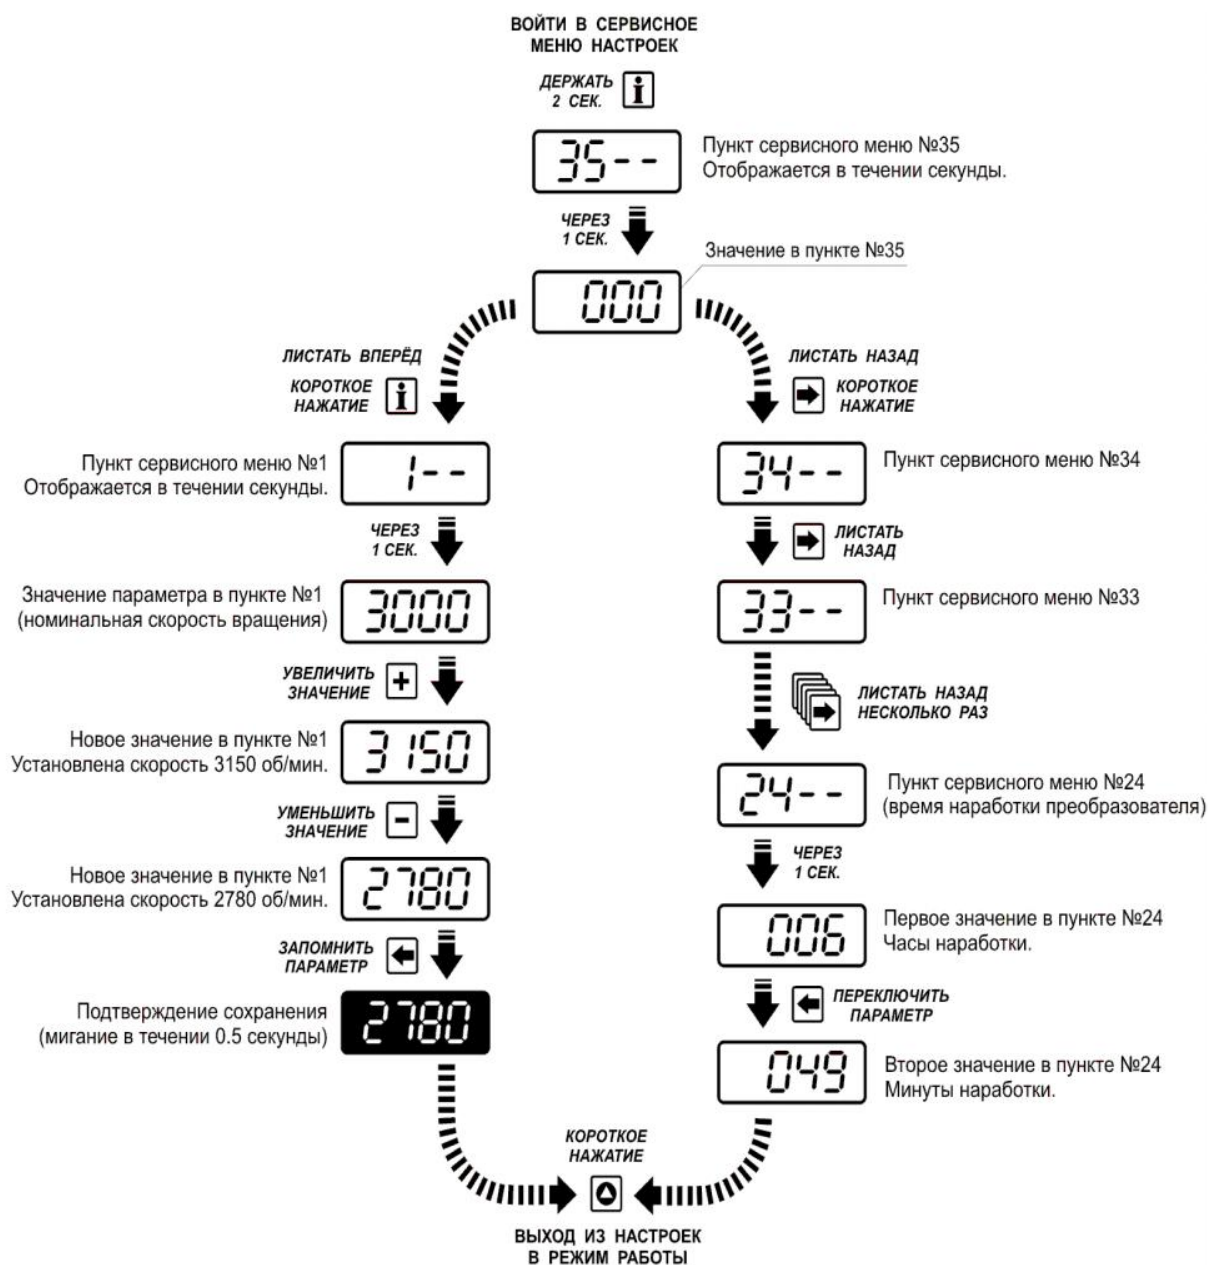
ВОЙТИ В СЕРВИСНОЕ МЕНЮ НАСТРОЕК

ДЕРЖАТЬ 2 СЕК.

35--

Пункт сервисного меню №35
Отображается в течении секунды.

ЧЕРЕЗ 1 СЕК.

Значение в пункте №35

000

ЛИСТАТЬ ВПЕРЁД

КОРОТКОЕ НАЖАТИЕ

ЛИСТАТЬ НАЗАД

КОРОТКОЕ НАЖАТИЕ

Пункт сервисного меню №1
Отображается в течении секунды.

1--

34--

Пункт сервисного меню №34

ЧЕРЕЗ 1 СЕК.

ЛИСТАТЬ НАЗАД

Значение параметра в пункте №1
(номинальная скорость вращения)

3000

33--

Пункт сервисного меню №33

УВЕЛИЧИТЬ ЗНАЧЕНИЕ

ЛИСТАТЬ НАЗАД НЕСКОЛЬКО РАЗ

Новое значение в пункте №1
Установлена скорость 3150 об/мин.

3150

24--

Пункт сервисного меню №24
(время наработки преобразователя)

УМЕНЬШИТЬ ЗНАЧЕНИЕ

ЧЕРЕЗ 1 СЕК.

Новое значение в пункте №1
Установлена скорость 2780 об/мин.

2780

006

Первое значение в пункте №24
Часы наработки.

ЗАПОМНИТЬ ПАРАМЕТР

ПЕРЕКЛЮЧИТЬ ПАРАМЕТР

Подтверждение сохранения
(мигание в течении 0.5 секунды)

2780

049

Второе значение в пункте №24
Минуты наработки.

КОРОТКОЕ НАЖАТИЕ

ВЫХОД ИЗ НАСТРОЕК В РЕЖИМ РАБОТЫ